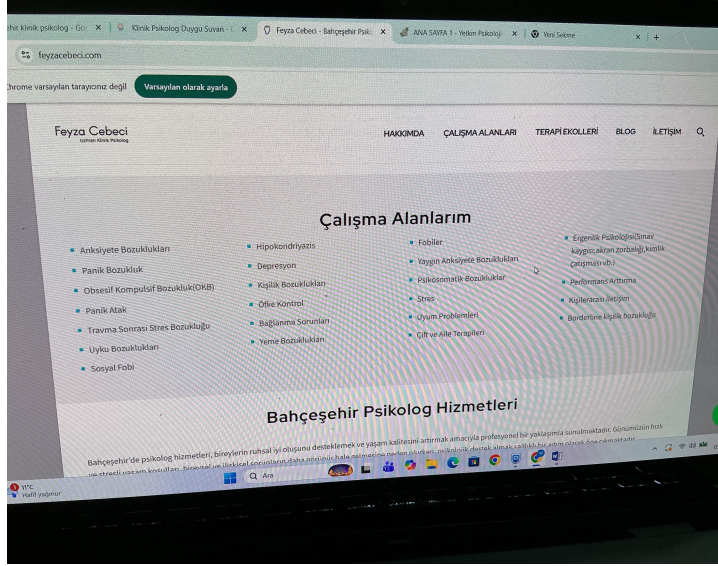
ehir klinik psikolog - Go × | Klinik Psikolog Duygu Suvan - × | Feyza Cebeci - Bahçeşehir Psik × | ANA SAYFA 1 - Yetkin Psikoloji × | Yeni Sekme × | +

feyzacebeci.com

Chrome varsayılan tarayıcınız değil | Varsayılan olarak ayarla

Feyza Cebeci
Uzman Klinik Psikolog

HAKKIMDA | ÇALIŞMA ALANLARI | TERAPİ EKOLLERİ | BLOG | İLETİŞİM

Çalışma Alanlarım

- Anksiyete Bozuklukları
- Panik Bozukluk
- Obsesif Kompulsif Bozukluk(OKB)
- Panik Atak
- Travma Sonrası Stres Bozukluğu
- Uyku Bozuklukları
- Sosyal Fobi

- Hipokondriyazis
- Depresyon
- Kişilik Bozuklukları
- Öfke Kontrol
- Bağlanma Sorunları
- Yeme Bozuklukları

- Fobiler
- Yaygın Anksiyete Bozuklukları
- Psikosomatik Bozukluklar
- Stres
- Uyum Problemleri
- Çift ve Aile Terapileri

- Ergenlik Psikolojisi(Sınav kaygısı,akran zorbalığı,kimlik çatışması vb.)
- Performans Arttırma
- Kişilerarası İletişim
- Borderline kişilik bozukluğu

Bahçeşehir Psikolog Hizmetleri

Bahçeşehir'de psikolog hizmetleri, bireylerin ruhsal iyi oluşunu desteklemek ve yaşam kalitesini artırmak amacıyla profesyonel bir yaklaşımla sunulmaktadır. Günümüzün hızlı ve stresli yaşam koşulları, bireysel ve ilişkisel sorunların daha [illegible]

11°C
Hafif yağmur

Ara